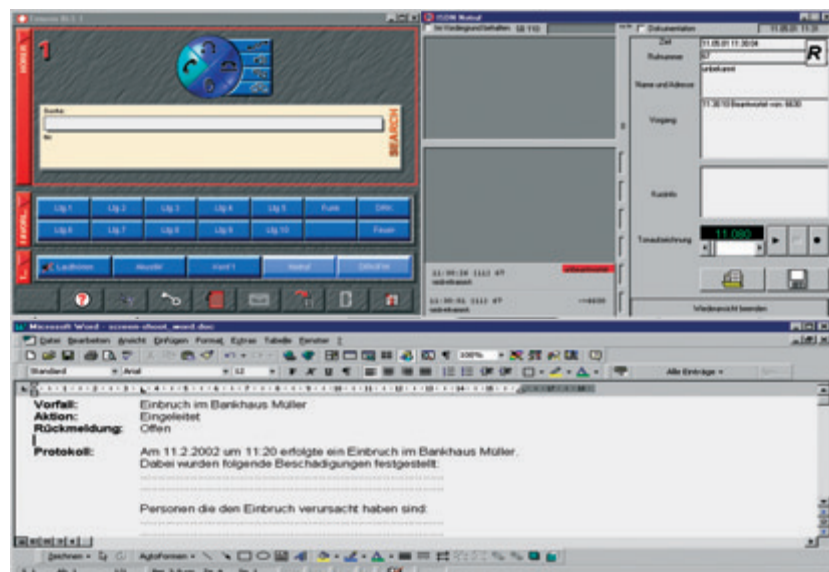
1

SEARCH

Ltg.1 Ltg.2 Ltg.3 Ltg.4 Ltg.5 Funk DRK

Ltg.6 Ltg.7 Ltg.8 Ltg.9 Ltg.10 Feuer

Lauthören Abruf Hand 1

ISDN Notruf

Dokumentation

Zeit 11.05.01 11:30:04

Rufnummer 87

Name und Adresse unbekannt

Vorgang 11:30:10 Bearbeitet von: 6630

Tonaufzeichnung 11.090

R

Wiederansicht beenden

Microsoft Word - screen-shoot_word.doc

Datei Bearbeiten Ansicht Einfügen Format Extras Tabelle Fenster ?

Standard Arial 12 100% Alle Einträge

Vorfall: Einbruch im Bankhaus Müller
Aktion: Eingeleitet
Rückmeldung: Offen

Protokoll: Am 11.2.2002 um 11:20 erfolgte ein Einbruch im Bankhaus Müller. Dabei wurden folgende Beschädigungen festgestellt:

Personen die den Einbruch verursacht haben sind:

Zeichnen AutoFormen